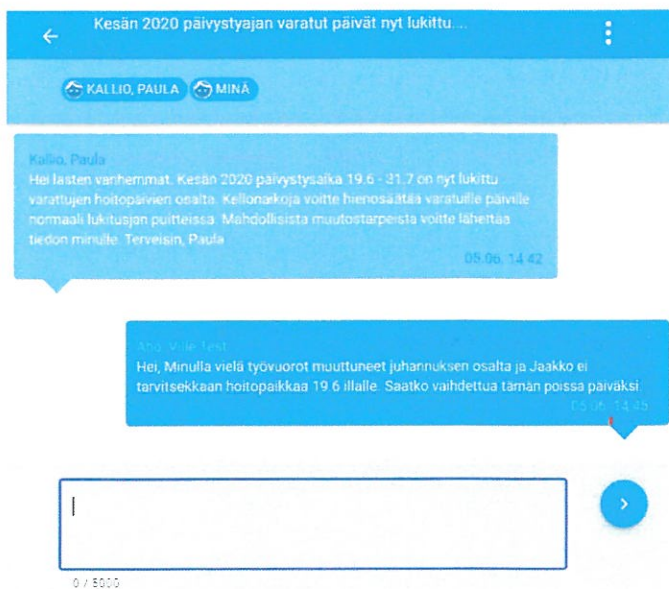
Kesän 2020 päivystyajan varatut päivät nyt lukittu....

KALLIO, PAULA MINÄ

Kallio, Paula
Hei lasten vanhemmat. Kesän 2020 päivystysaika 19.6 - 31.7 on nyt lukittu varattujen hoitopäivien osalta. Kellonaikoja voitte hienosäätää varatuille päiville normaali lukitusjen puitteissa. Mahdollisista muutostarpeista voitte lähettää tiedon minulle. Terveisin, Paula
05.06. 14.42

Abc, Ville Test
Hei, Minulla vielä työvuorot muuttuneet juhannuksen osalta ja Jaakko ei tarvitsekkaan hoitopaikkaa 19.6 illalle. Saatko vaihdettua tämän poissa päiväksi
05.06. 14.45

0 / 5000